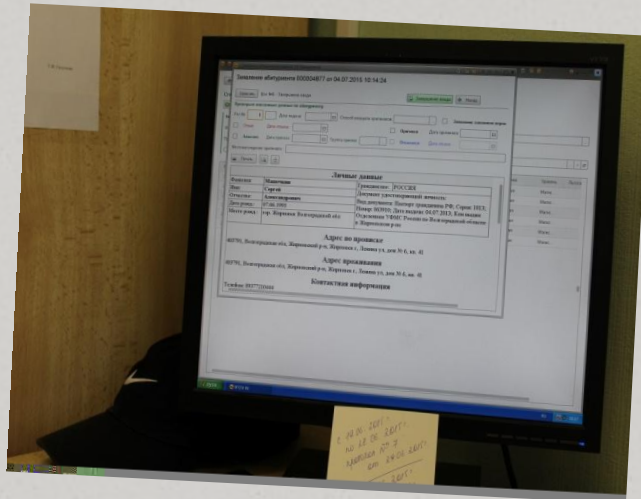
Заявление абитуриента 000004877 от 04.07.2013 10:14:24

Личные данные

| Фамилия | Мишечкин | Гражданство: РОССИЯ |
|---|---|---|
| Имя | Сергей | Документ удостоверяющий личность: |
| Отчество | Александрович | Вид документа: Паспорт гражданина РФ; Серия: 1813; |
| Дата рожд. | 07.06.1995 | Номер: 865905; Дата выдачи: 04.07.2013; Кем выдан: |
| Место рожд. | г.р. Жирновск Волгоградской обл. | Отделением УФМС России по Волгоградской области в Жирновском р-не |

Адрес по прописке

403791, Волгоградская обл, Жирновский р-н, Жирновск г, Ленина ул, дом № 6, кв. 41

Адрес проживания

403791, Волгоградская обл, Жирновский р-н, Жирновск г, Ленина ул, дом № 6, кв. 41

Контактная информация

Телефон: 89377120084

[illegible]